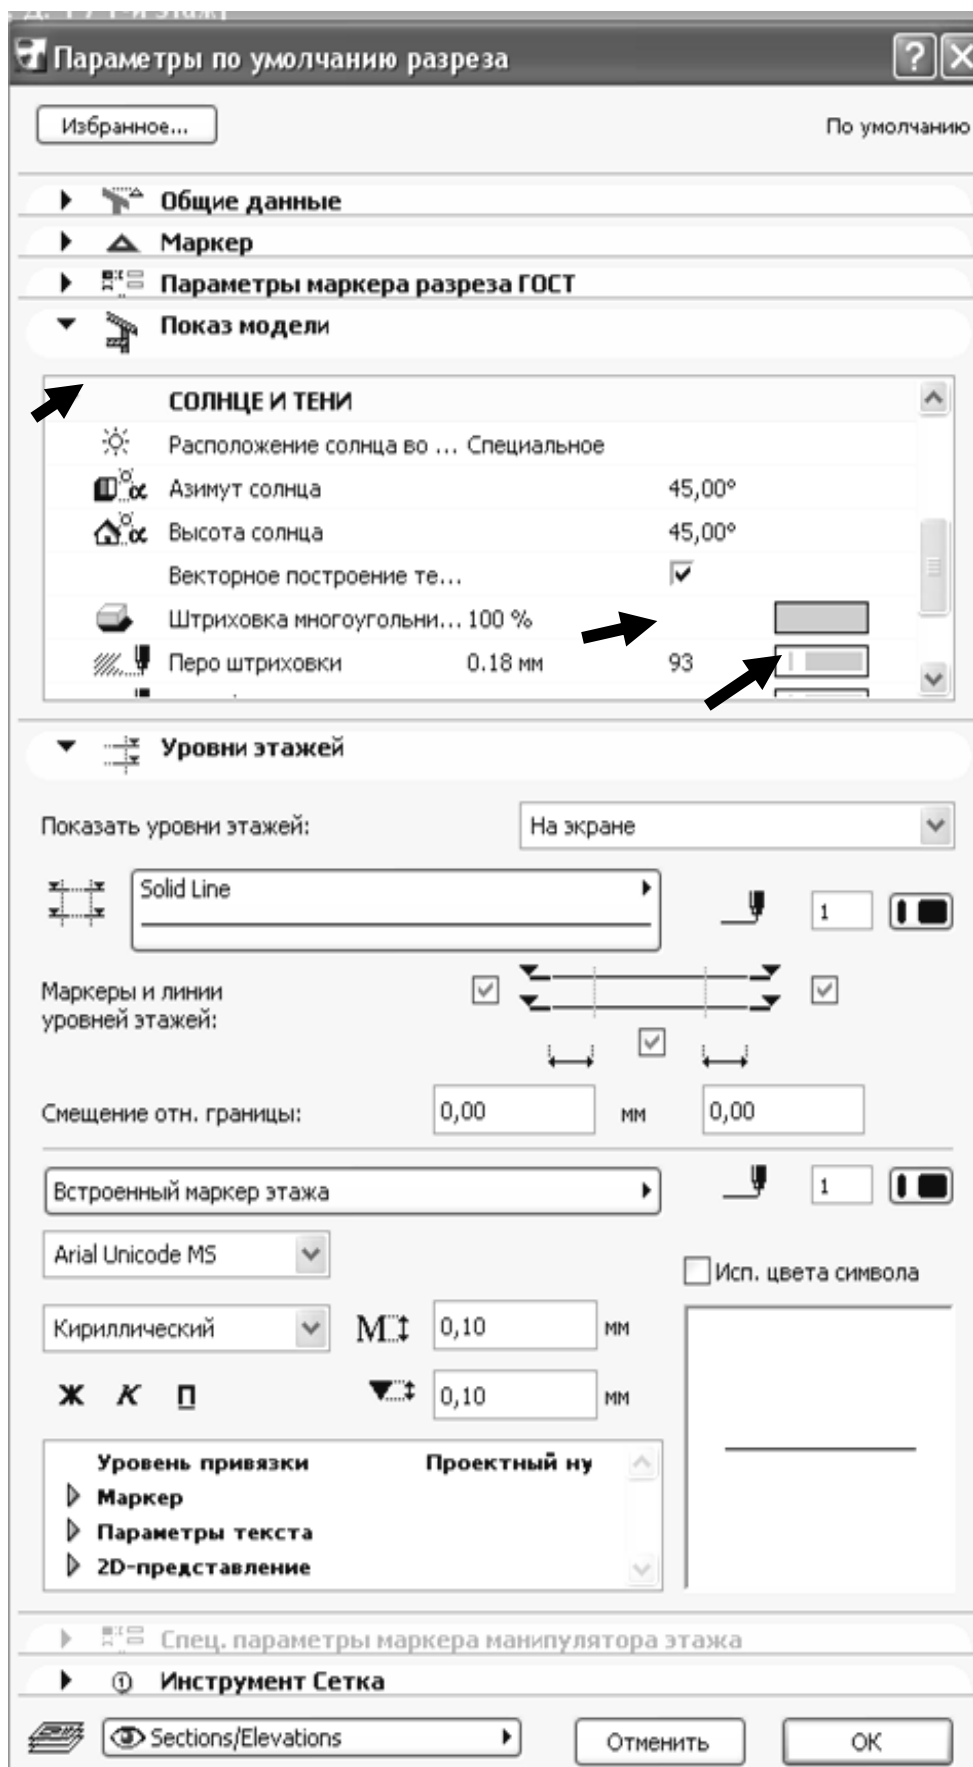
Параметры по умолчанию разреза

Избранное...

По умолчанию

Общие данные

Маркер

Параметры маркера разреза ГОСТ

Показ модели

СОЛНЦЕ И ТЕНИ

Расположение солнца во ... Специальное

Азимут солнца 45,00°

Высота солнца 45,00°

Векторное построение те...

Штриховка многоугольни... 100 %

Перо штриховки 0.18 мм 93

Уровни этажей

Показать уровни этажей: На экране

Solid Line

1

Маркеры и линии уровней этажей:

Смещение отн. границы: 0,00 мм 0,00

Встроенный маркер этажа

1

Arial Unicode MS

Исп. цвета символа

Кириллический

0,10 мм

Ж К П

0,10 мм

Уровень привязки Проектный ну

Маркер

Параметры текста

2D-представление

Спец. параметры маркера манипулятора этажа

Инструмент Сетка

Sections/Elevations

Отменить

OK